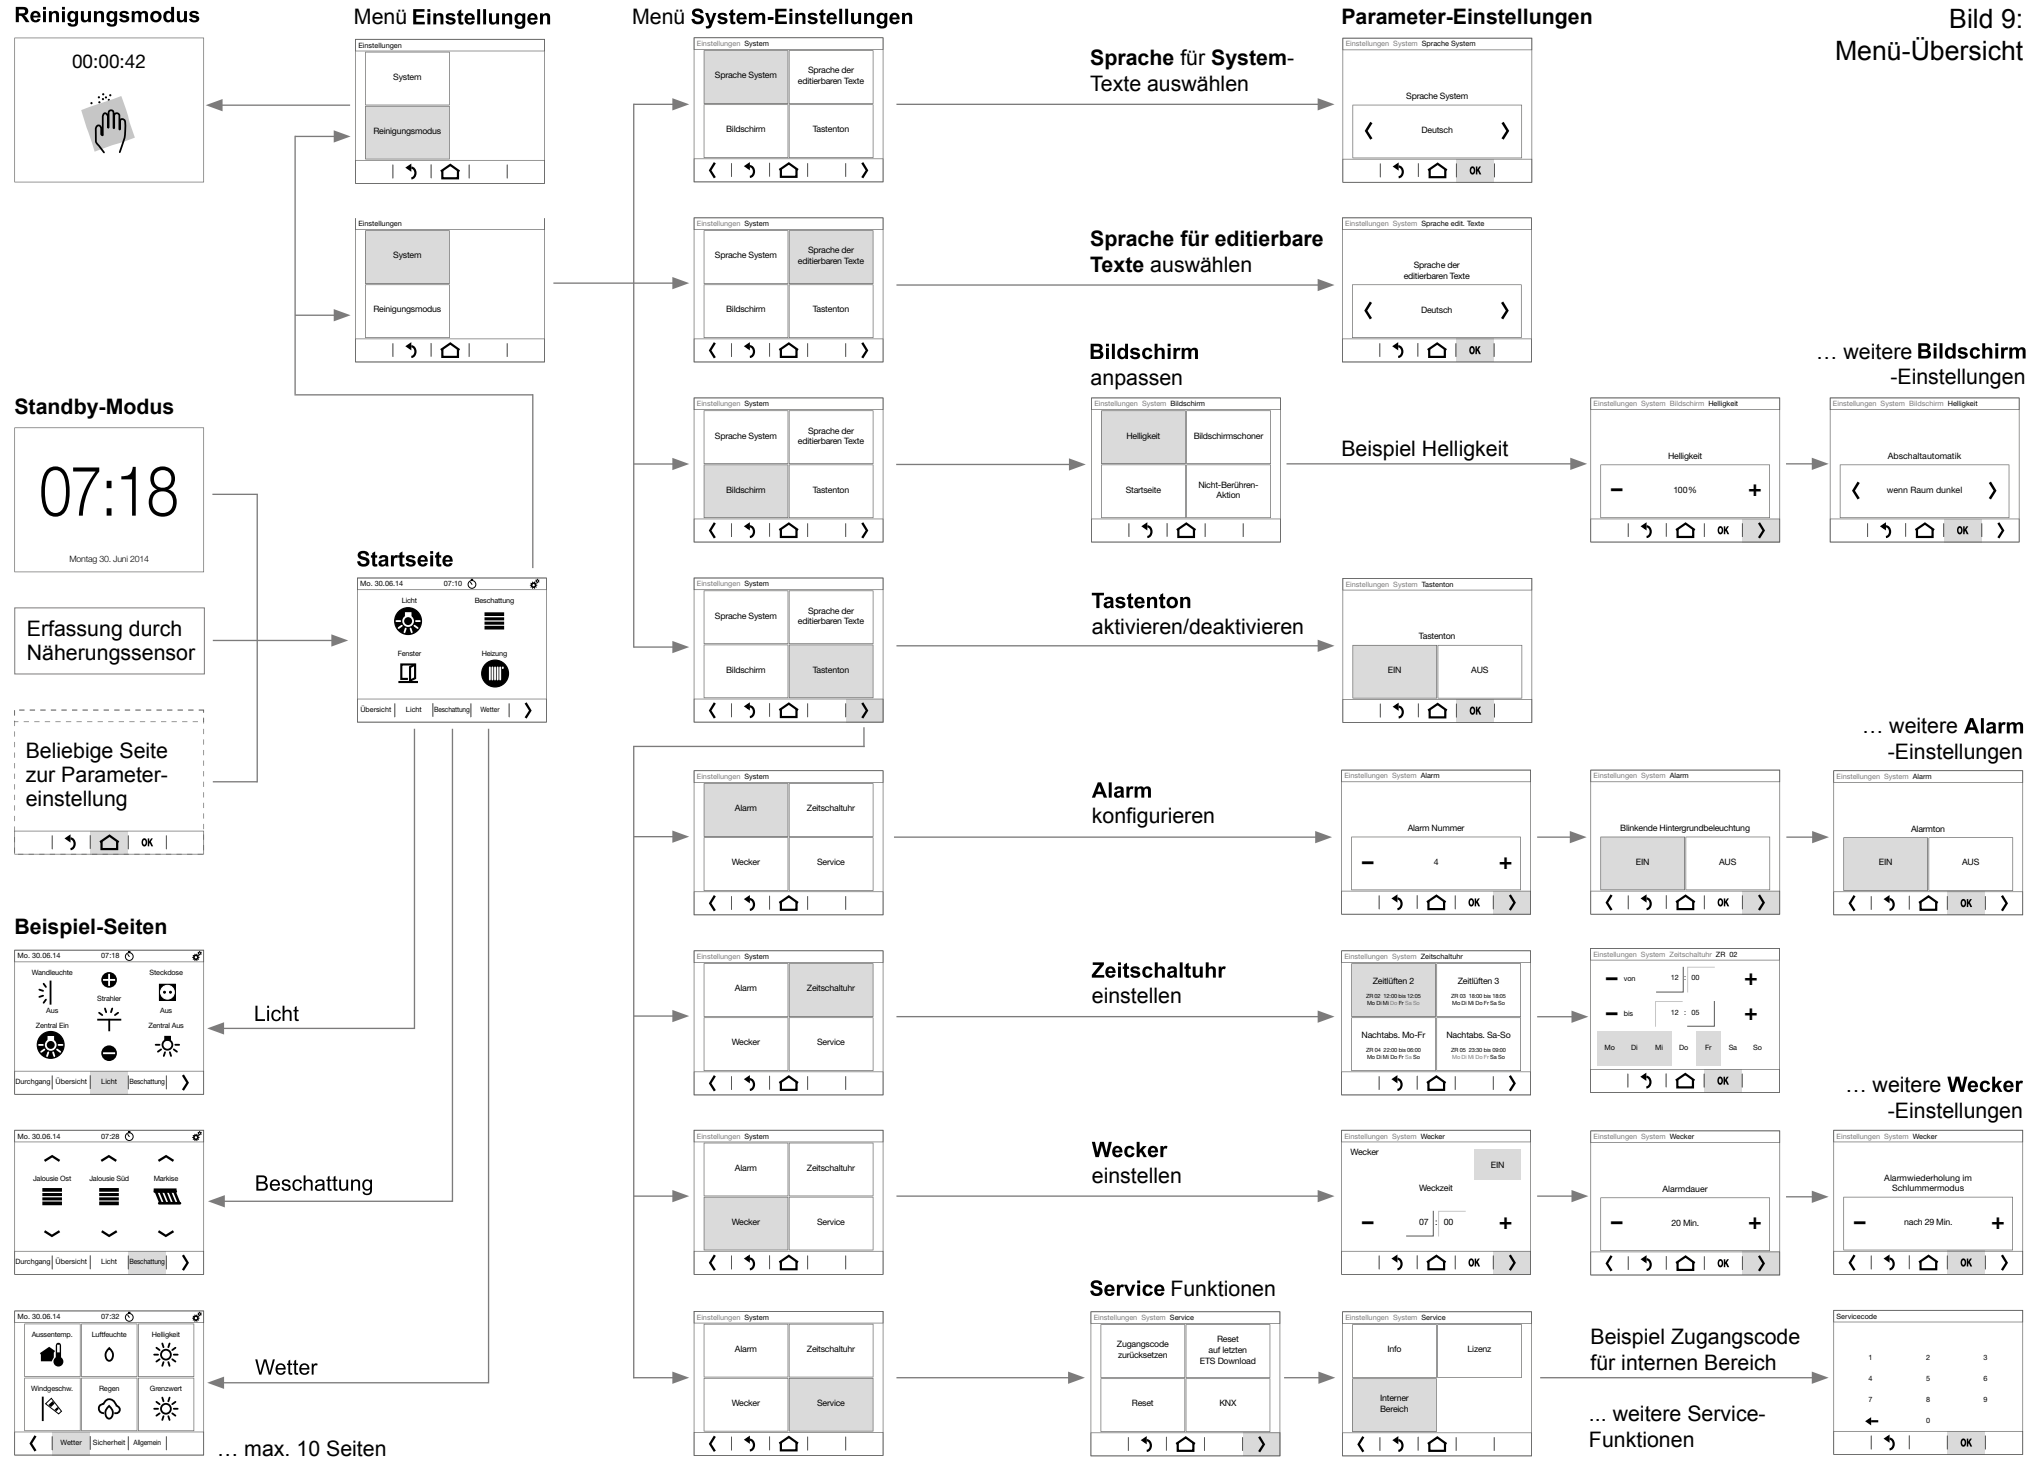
Bild 9:
Menü-Übersicht

Reinigungsmodus

00:00:42

Menü Einstellungen

Einstellungen
System
Reinigungsmodus

Einstellungen
System
Reinigungsmodus

Standby-Modus

07:18

Montag 30. Juni 2014

Erfassung durch Näherungssensor

Beliebige Seite zur Parametereinstellung

OK

Startseite

Mo. 30.06.14 07:10
Licht
Beschattung
Fenster
Heizung
Übersicht | Licht | Beschattung | Wetter

Beispiel-Seiten

Mo. 30.06.14 07:18
Wandleuchte
Aus
Strahler
Steckdose
Aus
Zentral Ein
Zentral Aus
Durchgang | Übersicht | Licht | Beschattung

Licht

Mo. 30.06.14 07:28
Jalousie Ost
Jalousie Süd
Markise
Durchgang | Übersicht | Licht | Beschattung

Beschattung

Mo. 30.06.14 07:32
Aussentemp.
Luftfeuchte
Helligkeit
Windgeschw.
Regen
Grenzwert
Wetter | Sicherheit | Allgemein

Wetter

… max. 10 Seiten

Menü System-Einstellungen

Einstellungen System
Sprache System
Sprache der editierbaren Texte
Bildschirm
Tastenton

Einstellungen System
Alarm
Zeitschaltuhr
Wecker
Service

Sprache für System-Texte auswählen

Sprache für editierbare Texte auswählen

Bildschirm anpassen

Beispiel Helligkeit

Tastenton aktivieren/deaktivieren

Alarm konfigurieren

Zeitschaltuhr einstellen

Wecker einstellen

Service Funktionen

Parameter-Einstellungen

Einstellungen System Sprache System
Sprache System
Deutsch
OK

Einstellungen System Sprache edit. Texte
Sprache der editierbaren Texte
Deutsch
OK

Einstellungen System Bildschirm
Helligkeit
Bildschirmschoner
Startseite
Nicht-Berühren-Aktion

Einstellungen System Bildschirm Helligkeit
Helligkeit
100%
OK

… weitere Bildschirm -Einstellungen

Einstellungen System Bildschirm Helligkeit
Abschaltautomatik
wenn Raum dunkel
OK

Einstellungen System Tastenton
Tastenton
EIN
AUS
OK

… weitere Alarm -Einstellungen

Einstellungen System Alarm
Alarm Nummer
4
OK

Einstellungen System Alarm
Blinkende Hintergrundbeleuchtung
EIN
AUS
OK

Einstellungen System Alarm
Alarmton
EIN
AUS
OK

Einstellungen System Zeitschaltuhr
Zeitlüften 2
ZR 02 12:00 bis 12:05
Mo Di Mi Do Fr Sa So
Zeitlüften 3
ZR 03 18:00 bis 18:05
Mo Di Mi Do Fr Sa So
Nachtabs. Mo-Fr
ZR 04 22:00 bis 06:00
Mo Di Mi Do Fr Sa So
Nachtabs. Sa-So
ZR 05 23:30 bis 09:00
Mo Di Mi Do Fr Sa So

Einstellungen System Zeitschaltuhr ZR 02
von 12 : 00
bis 12 : 05
Mo Di Mi Do Fr Sa So
OK

… weitere Wecker -Einstellungen

Einstellungen System Wecker
Wecker
EIN
Weckzeit
07 : 00
OK

Einstellungen System Wecker
Alarmdauer
20 Min.
OK

Einstellungen System Wecker
Alarmwiederholung im Schlummermodus
nach 29 Min.
OK

Einstellungen System Service
Zugangscode zurücksetzen
Reset auf letzten ETS Download
Reset
KNX

Einstellungen System Service
Info
Lizenz
Interner Bereich

Beispiel Zugangscode für internen Bereich

... weitere Service-Funktionen

Servicecode
1 2 3
4 5 6
7 8 9
0
OK